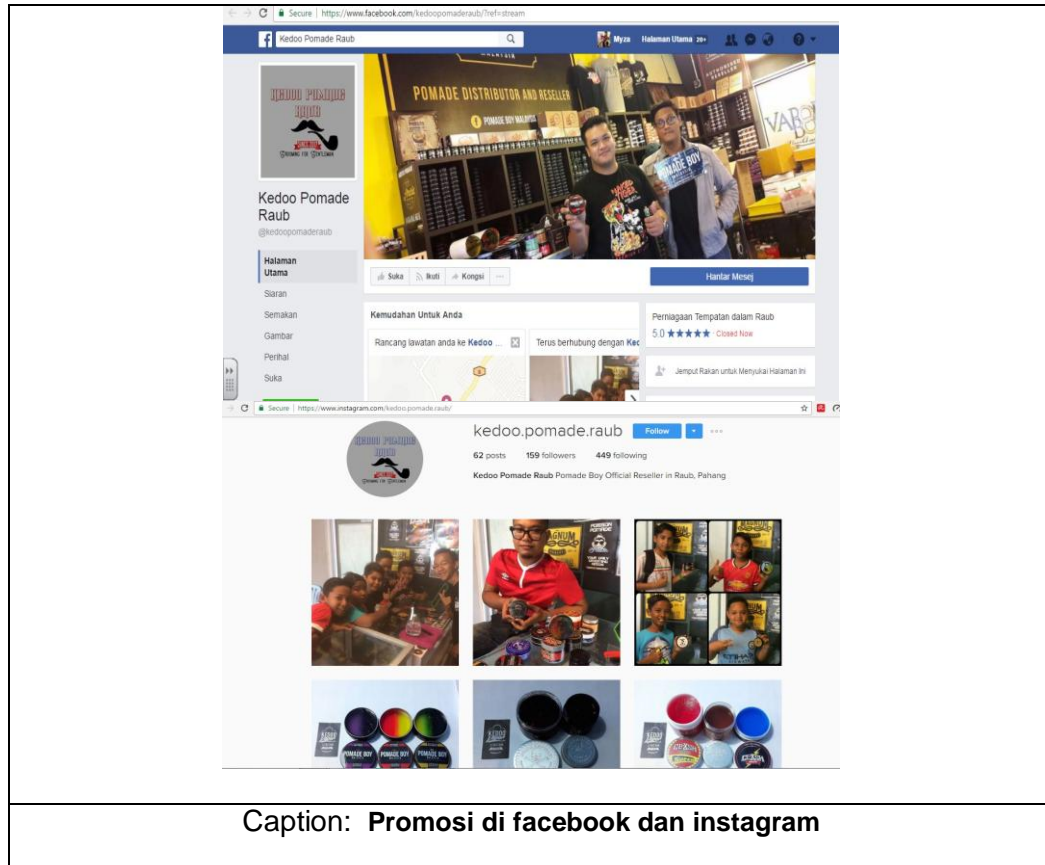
Secure | https://www.facebook.com/kedoopomaderaub/?ref=stream

Kedoo Pomade Raub

Myza Halaman Utama 20+

KEDOO POMADE RAUB

POMADE DISTRIBUTOR AND RESELLER

POMADE BOY MALAYSIA

POMADE BOY

Kedoo Pomade Raub
@kedoopomaderaub

Halaman Utama
Siaran
Semakan
Gambar
Perihal
Suka

Suka | Ikuti | Kongsi | ...

Hantar Mesej

Kemudahan Untuk Anda

Rancang lawatan anda ke Kedoo ...

Terus berhubung dengan Ked

Perniagaan Tempatan dalam Raub
5.0 ★★★★★ Closed Now

Jemput Rakan untuk Menyukai Halaman Ini

Secure | https://www.instagram.com/kedoo.pomade.raub/

kedoo.pomade.raub Follow

62 posts 159 followers 449 following

Kedoo Pomade Raub Pomade Boy Official Reseller in Raub, Pahang

POMADE BOY

Caption: **Promosi di facebook dan instagram**